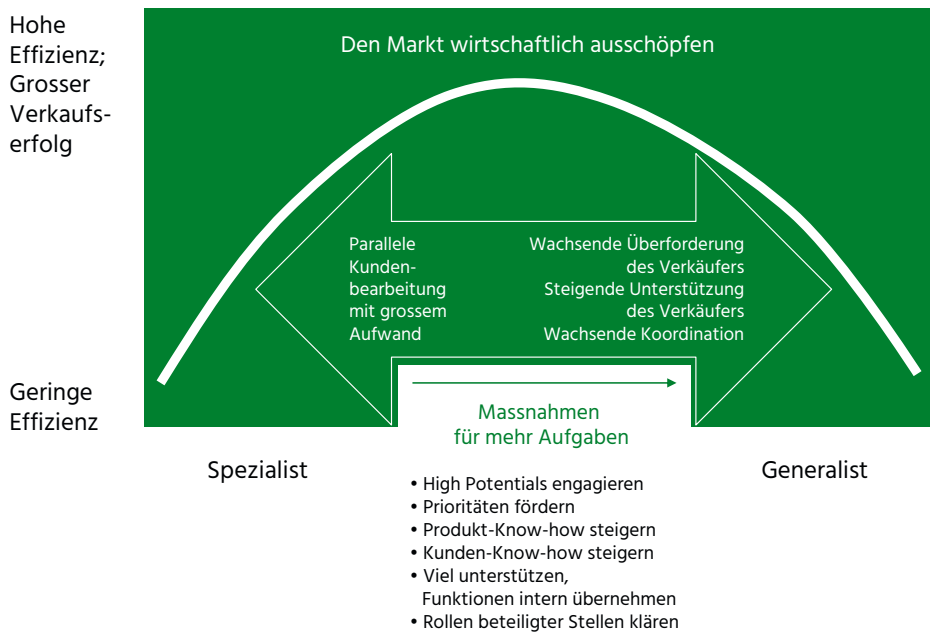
Hohe Effizienz; Grosser Verkaufserfolg

Den Markt wirtschaftlich ausschöpfen

Parallele Kundenbearbeitung mit grossem Aufwand

Wachsende Überforderung des Verkäufers
Steigende Unterstützung des Verkäufers
Wachsende Koordination

Geringe Effizienz

Massnahmen für mehr Aufgaben

Spezialist

Generalist

• High Potentials engagieren
• Prioritäten fördern
• Produkt-Know-how steigern
• Kunden-Know-how steigern
• Viel unterstützen, Funktionen intern übernehmen
• Rollen beteiligter Stellen klären